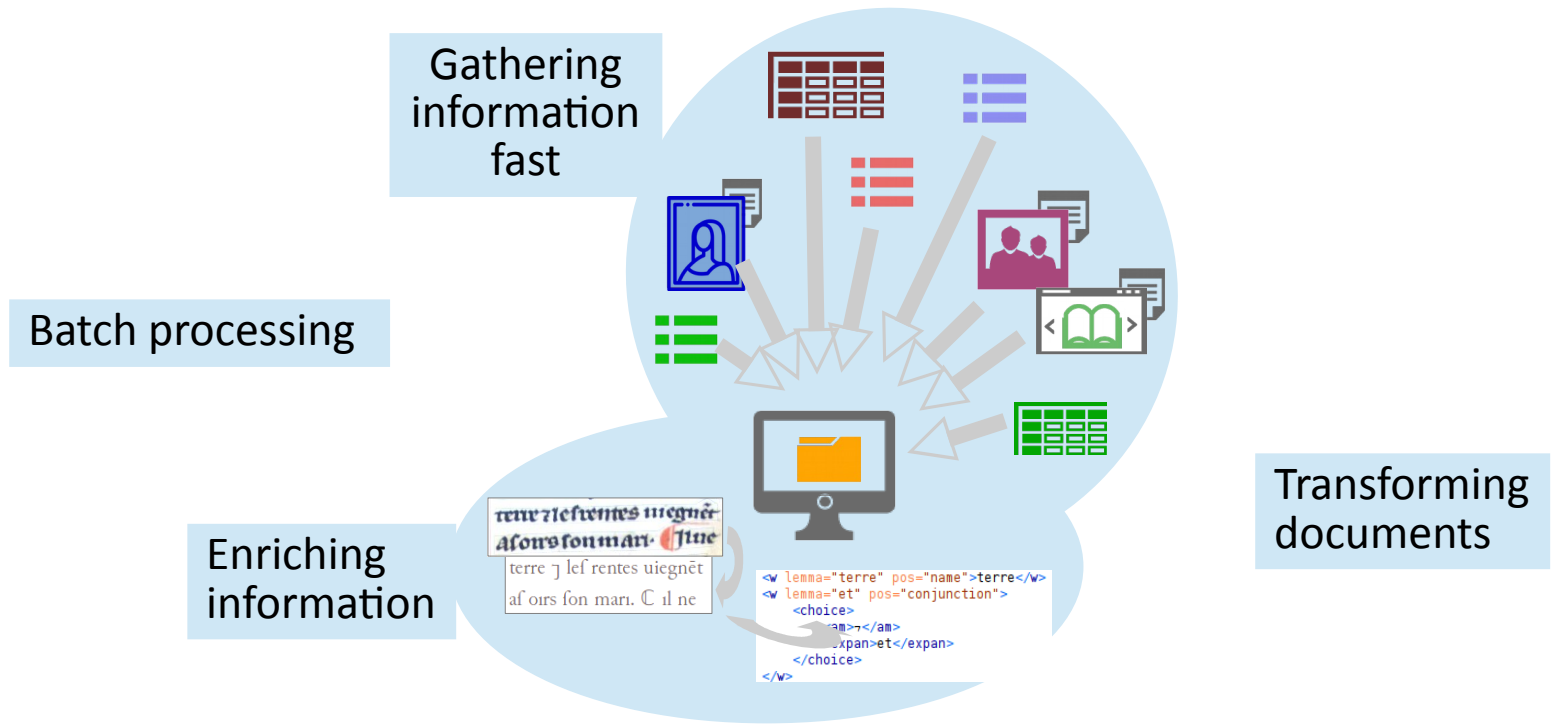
Gathering information fast

Batch processing

Transforming documents

Enriching information

terre ⁊ lef rentes uiegnēt
af oirs fon mari. ℂ il ne

<w lemma="terre" pos="name">terre</w>
<w lemma="et" pos="conjunction">
<choice>
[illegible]am>⁊</am>
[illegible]expan>et</expan>
</choice>
</w>